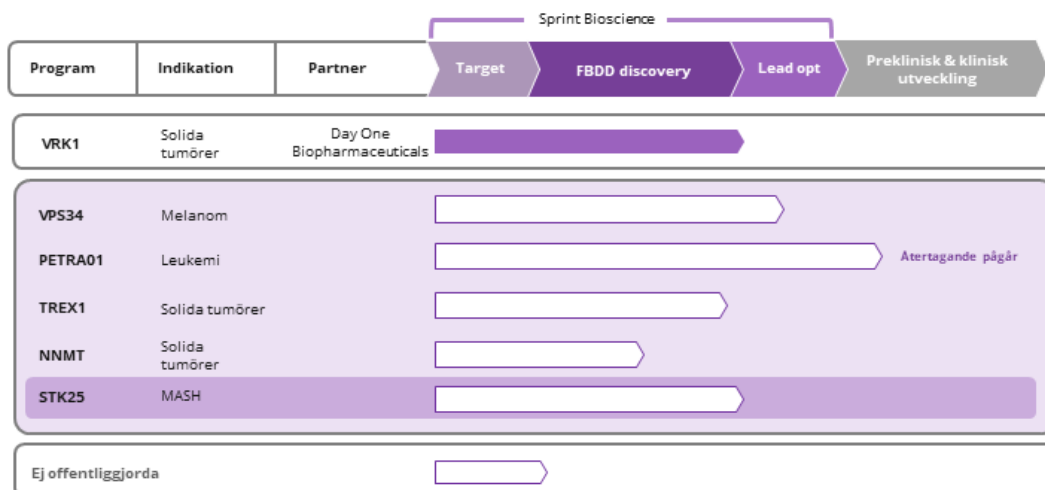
Sprint Bioscience

| Program | Indikation | Partner | Target | FBDD discovery | Lead opt | Preklinisk & klinisk utveckling |
|---|---|---|---|---|---|---|
| VRK1 | Solida tumörer | Day One Biopharmaceuticals | | | | |
| VPS34 | Melanom | | | | | |
| PETRA01 | Leukemi | | | | | Återtagande pågår |
| TREX1 | Solida tumörer | | | | | |
| NNMT | Solida tumörer | | | | | |
| STK25 | MASH | | | | | |
| Ej offentliggjorda | | | | | | |